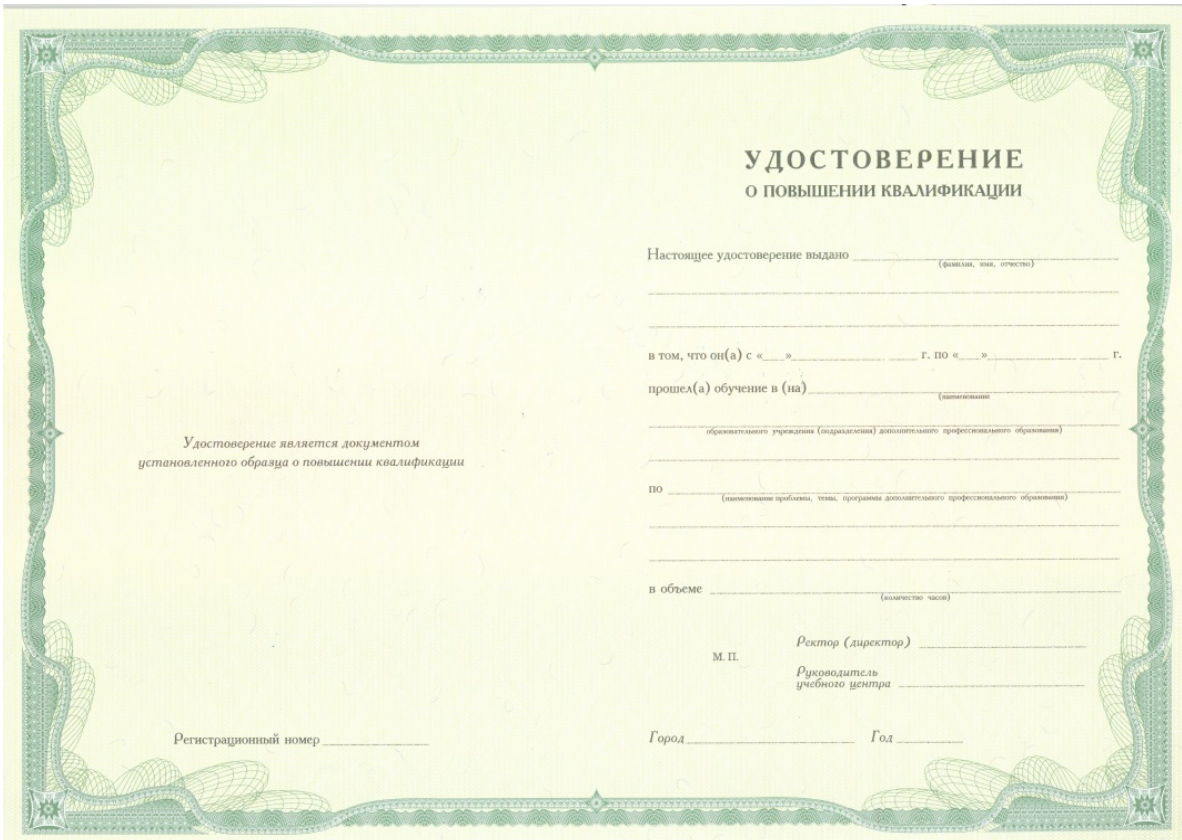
Удостоверение является документом установленного образца о повышении квалификации

Регистрационный номер ____________

УДОСТОВЕРЕНИЕ
О ПОВЫШЕНИИ КВАЛИФИКАЦИИ

Настоящее удостоверение выдано ______________________
(фамилия, имя, отчество)

в том, что он(а) с «___» ____________ г. по «___» ____________ г.

прошел(а) обучение в (на) ______________________
(наименование

образовательного учреждения (подразделения) дополнительного профессионального образования)

по ______________________
(наименование проблемы, темы, программы дополнительного профессионального образования)

в объеме ______________________
(количество часов)

М. П.

Ректор (директор) ____________

Руководитель учебного центра ____________

Город ____________ Год ________